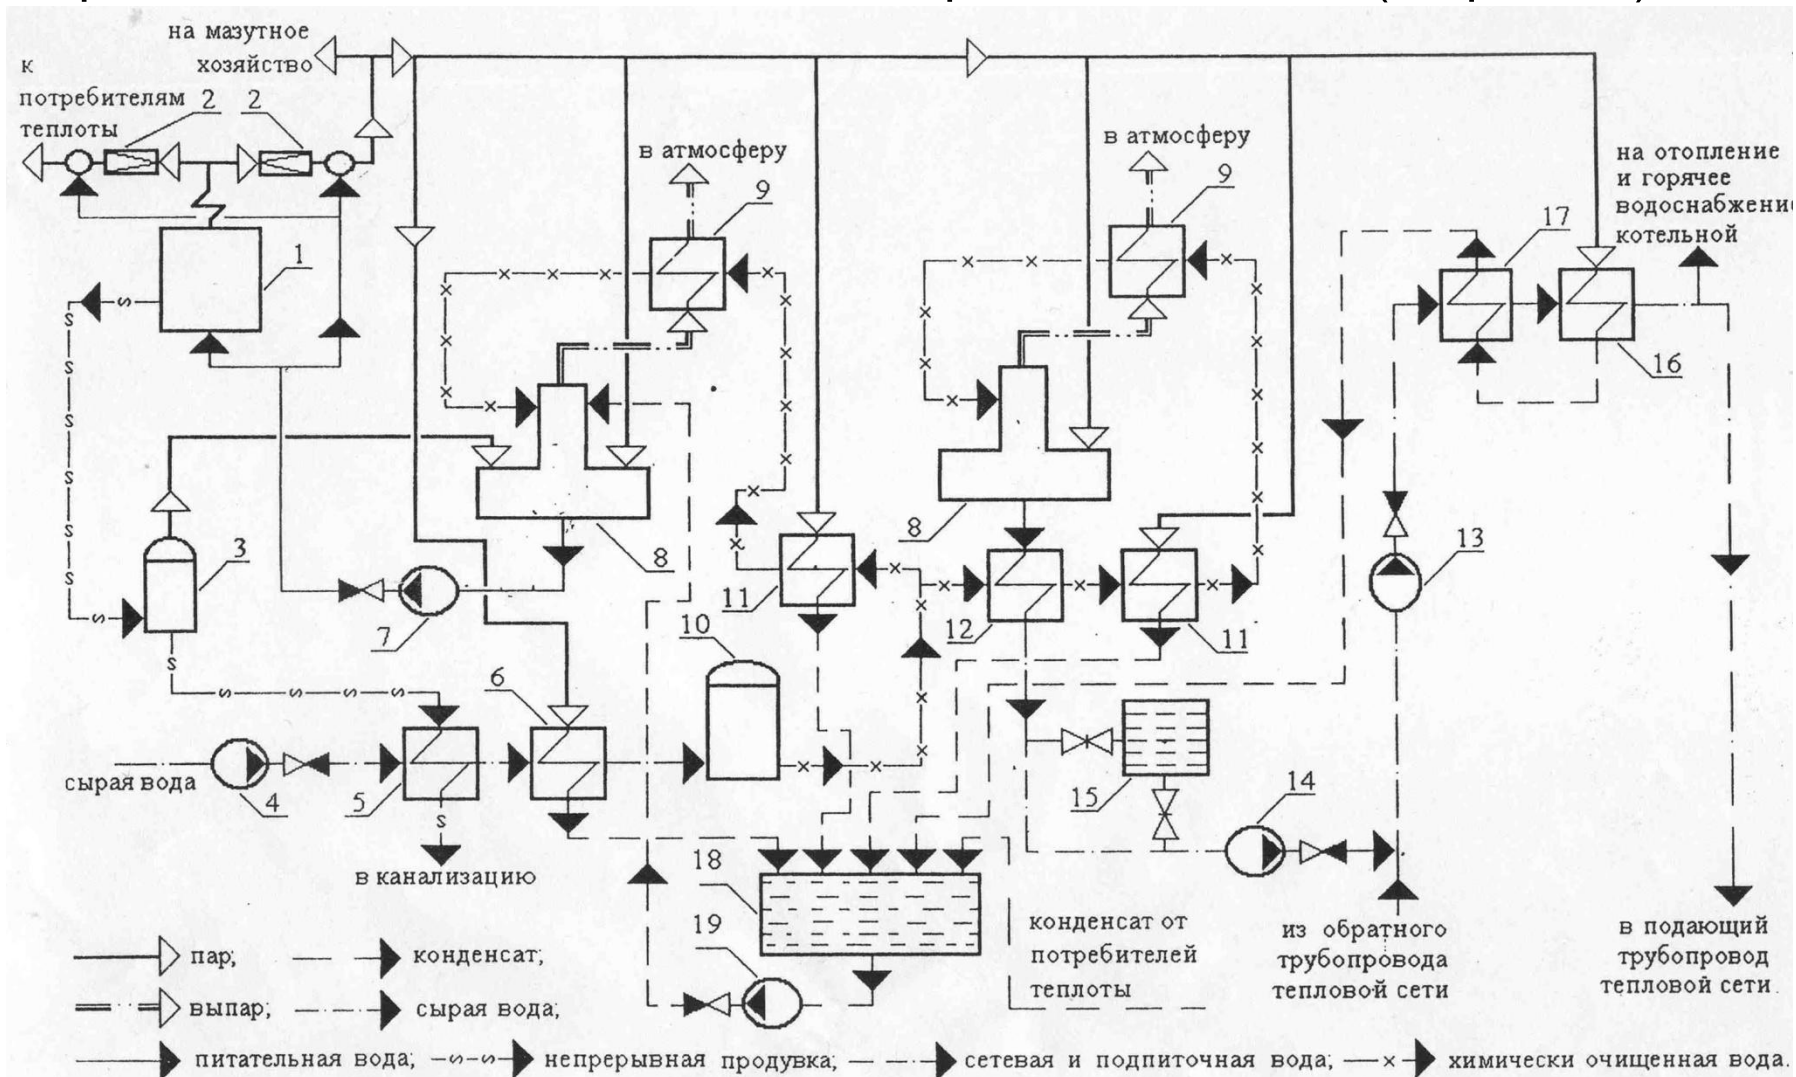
на мазутное хозяйство

к потребителям теплоты

2 2

в атмосферу

9

в атмосферу

9

на отопление и горячее водоснабжени котельной

17

1

16

8

8

3

11

12

11

13

7

10

6

сырая вода

4

5

15

14

в канализацию

18

19

конденсат от потребителей теплоты

из обратного трубопровода тепловой сети

в подающий трубопровод тепловой сети.

пар; конденсат;

выпар; сырая вода;

питательная вода; непрерывная продувка; сетевая и подпиточная вода; химически очищенная вода.